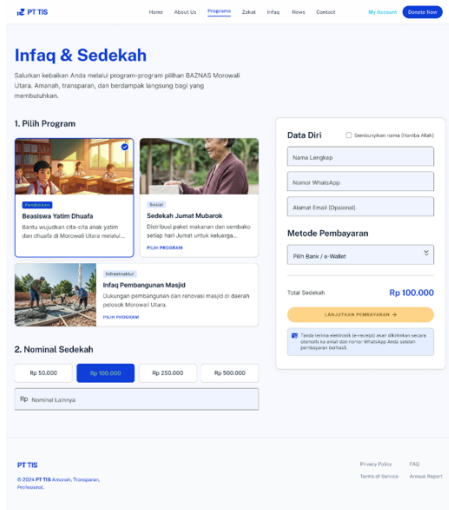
PT TIS

Home About Us Programs Zakat Infaq News Contact My Account Donate Now

Infaq & Sedekah

Salurkan kebaikan Anda melalui program-program pilihan BAZNAS Morowali Utara. Amanah, transparan, dan berdampak langsung bagi yang membutuhkan.

1. Pilih Program

Pendidikan
Beasiswa Yatim Dhuafa
Bantu wujudkan cita-cita anak yatim dan dhuafa di Morowali Utara melalui...

Sosial
Sedekah Jumat Mubarok
Distribusi paket makanan dan sembako setiap hari Jumat untuk keluarga...
PILIH PROGRAM

Infrastruktur
Infaq Pembangunan Masjid
Dukungan pembangunan dan renovasi masjid di daerah pelosok Morowali Utara.
PILIH PROGRAM

2. Nominal Sedekah

Rp 50.000 Rp 100.000 Rp 250.000 Rp 500.000

Rp Nominal Lainnya

Data Diri
Sembunyikan nama (Hamba Allah)

Nama Lengkap
Nomor WhatsApp
Alamat Email (Opsional)

Metode Pembayaran
Pilih Bank / e-Wallet

Total Sedekah Rp 100.000

LANJUTKAN PEMBAYARAN →

Tanda terima elektronik (e-receipt) akan dikirimkan secara otomatis ke email dan nomor WhatsApp Anda setelah pembayaran berhasil.

PT TIS
© 2024 PT TIS Amanah, Transparan, Profesional.

Privacy Policy FAQ
Terms of Service Annual Report